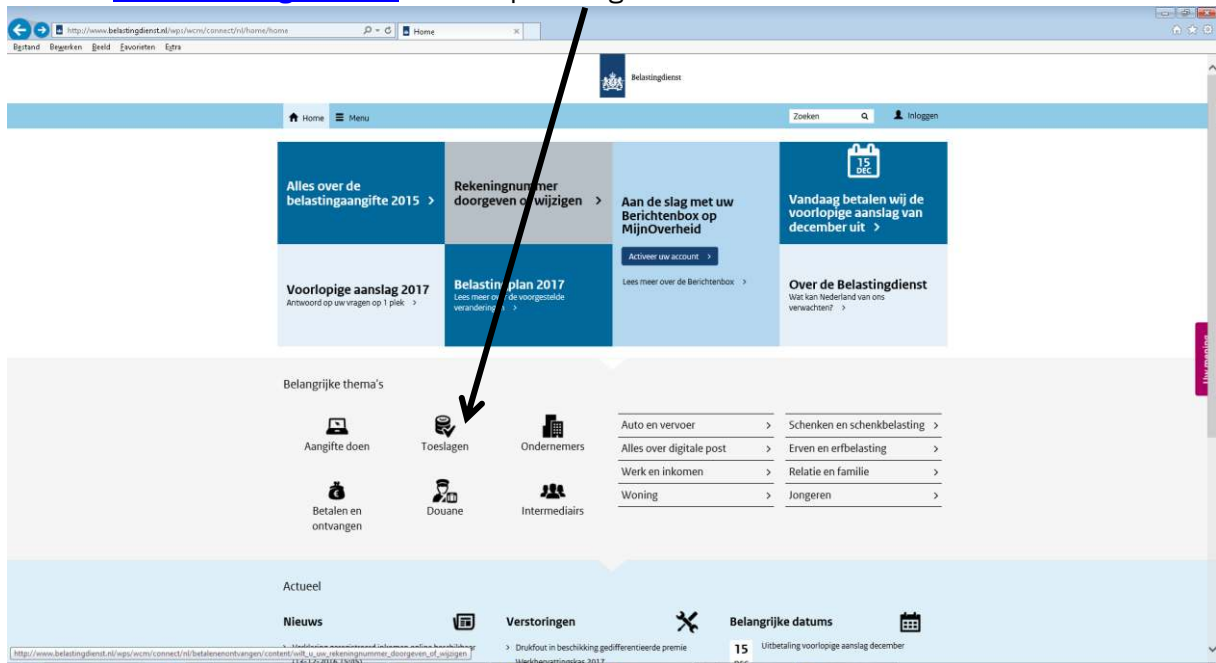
http://www.belastingdienst.nl/wps/wcm/connect/nl/home/home
Home

Bestand Bewerken Beeld Favorieten Extra

Belastingdienst

Home Menu

Zoeken

Inloggen

Alles over de belastingaangifte 2015 >

Rekeningnummer doorgeven of wijzigen >

Aan de slag met uw Berichtenbox op MijnOverheid

Activeer uw account >

Lees meer over de Berichtenbox >

15 DEC

Vandaag betalen wij de voorlopige aanslag van december uit >

Voorlopige aanslag 2017
Antwoord op uw vragen op 1 plek >

Belastingplan 2017
Lees meer over de voorgestelde veranderingen >

Over de Belastingdienst
Wat kan Nederland van ons verwachten? >

Belangrijke thema's

Aangifte doen

Toeslagen

Ondernemers

Betalen en ontvangen

Douane

Intermediairs

Auto en vervoer >

Alles over digitale post >

Werk en inkomen >

Woning >

Schenken en schenkbelasting >

Erven en erfbelasting >

Relatie en familie >

Jongeren >

Actueel

Nieuws

Verstoringen

Belangrijke datums

Drukfout in beschikking gedifferentieerde premie Werkhervattingskas 2017

15 DEC

Uitbetaling voorlopige aanslag december

http://www.belastingdienst.nl/wps/wcm/connect/nl/betalenenontvangen/content/wilt_u_uw_rekeningnummer_doorgeven_of_wijzigen